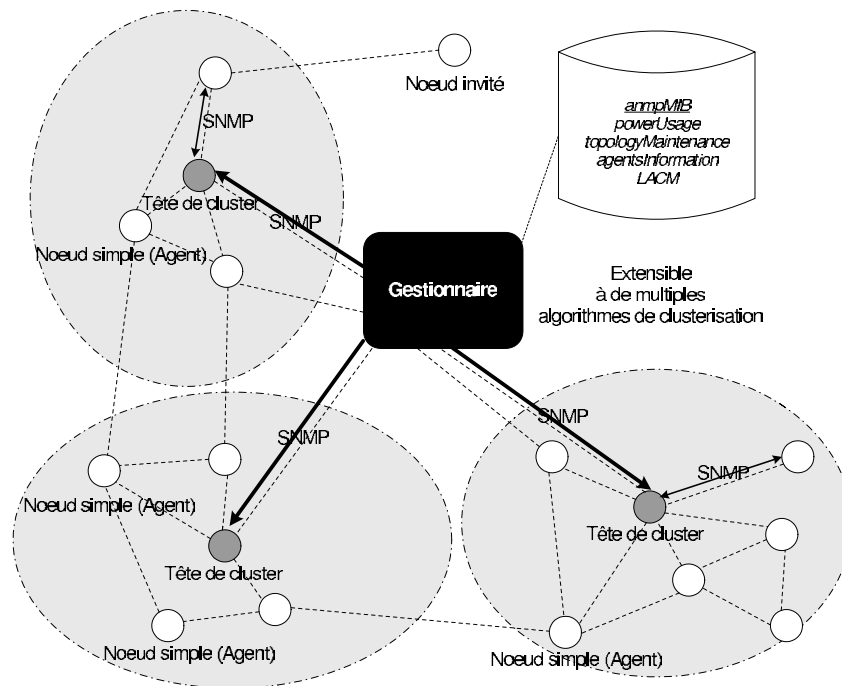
Noeud invité

ammpMIB
powerUsage
topologyMaintenance
agentsInformation
LACM

SNMP

Tête de cluster

SNMP

Noeud simple (Agent)

Gestionnaire

Extensible
à de multiples
algorithmes de clusterisation

SNMP

SNMP

SNMP

Noeud simple (Agent)

Tête de cluster

Tête de cluster

Noeud simple (Agent)

Noeud simple (Agent)